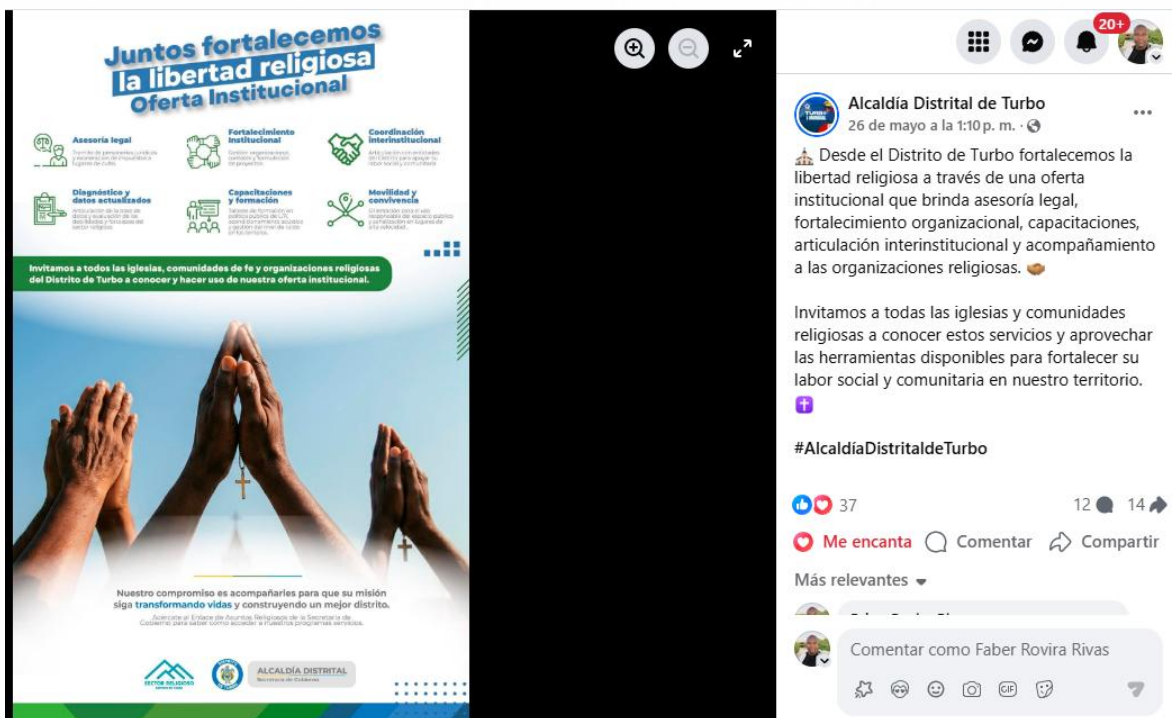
Juntos fortalecemos la libertad religiosa
Oferta Institucional

Asesoría legal
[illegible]

Fortalecimiento Institucional
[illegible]

Coordinación interinstitucional
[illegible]

Diagnóstico y datos actualizados
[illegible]

Capacitaciones y formación
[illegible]

Movilidad y convivencia
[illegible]

Invitamos a todos las iglesias, comunidades de fe y organizaciones religiosas del Distrito de Turbo a conocer y hacer uso de nuestra oferta institucional.

Nuestro compromiso es acompañarles para que su misión siga transformando vidas y construyendo un mejor distrito.
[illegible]

SECTOR RELIGIOSO
ALCALDÍA DISTRITAL
Secretaría de Gobierno

20+

Alcaldía Distrital de Turbo
26 de mayo a la 1:10 p. m. ·

Desde el Distrito de Turbo fortalecemos la libertad religiosa a través de una oferta institucional que brinda asesoría legal, fortalecimiento organizacional, capacitaciones, articulación interinstitucional y acompañamiento a las organizaciones religiosas.

Invitamos a todas las iglesias y comunidades religiosas a conocer estos servicios y aprovechar las herramientas disponibles para fortalecer su labor social y comunitaria en nuestro territorio.

#AlcaldíaDistritaldeTurbo

37
12 14
Me encanta Comentar Compartir
Más relevantes
Comentar como Faber Rovira Rivas